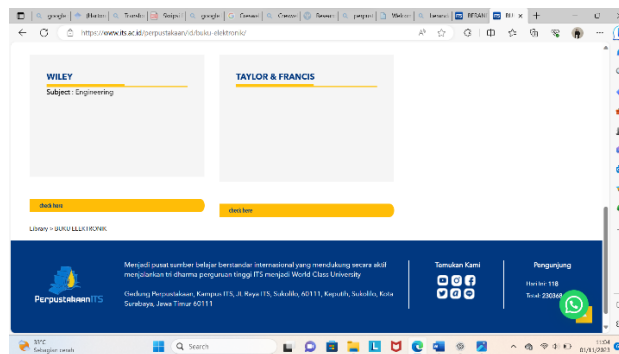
google | iBlatter | Translit | Scispac | google | Gemini | Create | Beranda | pergurui | Webinar | Jurnal | BERAND | BU ×

https://www.its.ac.id/perpustakaan/id/buku-elektronik/

WILEY
Subject : Engineering

TAYLOR & FRANCIS

check here

check here

Library > BUKU ELEKTRONIK

Menjadi pusat sumber belajar berstandar internasional yang mendukung secara aktif menjalankan tri dharma perguruan tinggi ITS menjadi World Class University

Gedung Perpustakaan, Kampus ITS, Jl. Raya ITS, Sukolilo, 60111, Keputih, Sukolilo, Kota Surabaya, Jawa Timur 60111

PerpustakaanITS

Temukan Kami

Pengunjung

Hari ini: 118
Total: 230368

31°C
Sebagian cerah

Search

11:04
01/11/2023